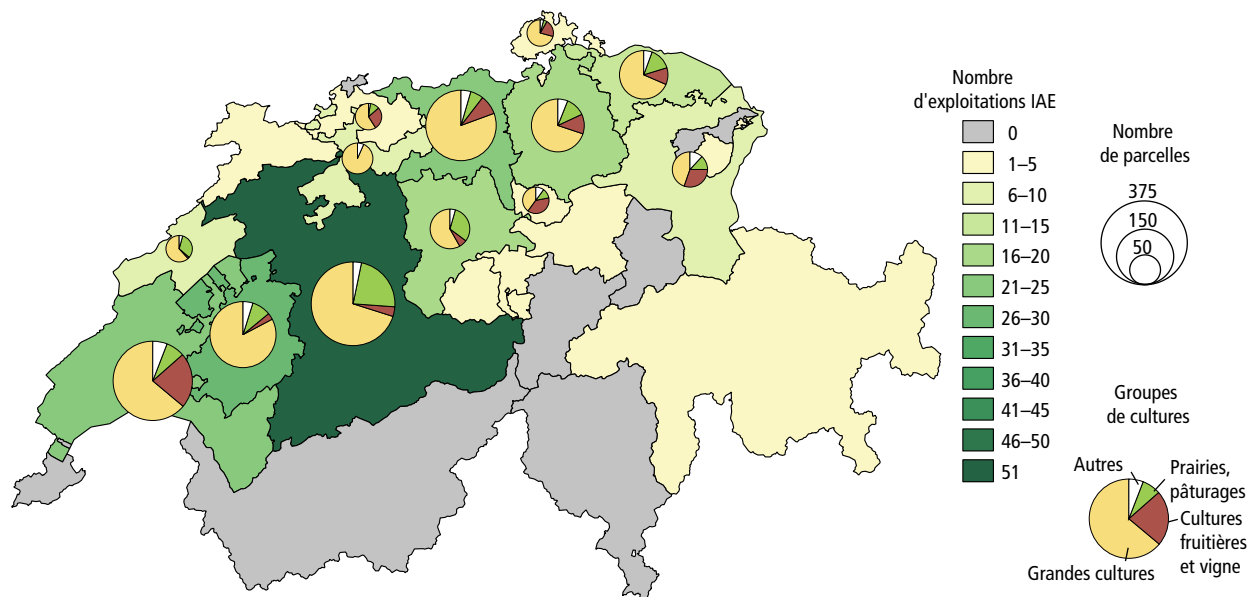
Nombre d'exploitations IAE

0
1–5
6–10
11–15
16–20
21–25
26–30
31–35
36–40
41–45
46–50
51

Nombre de parcelles

375
150
50

Groupes de cultures

Autres
Prairies, pâturages
Cultures fruitières et vigne
Grandes cultures